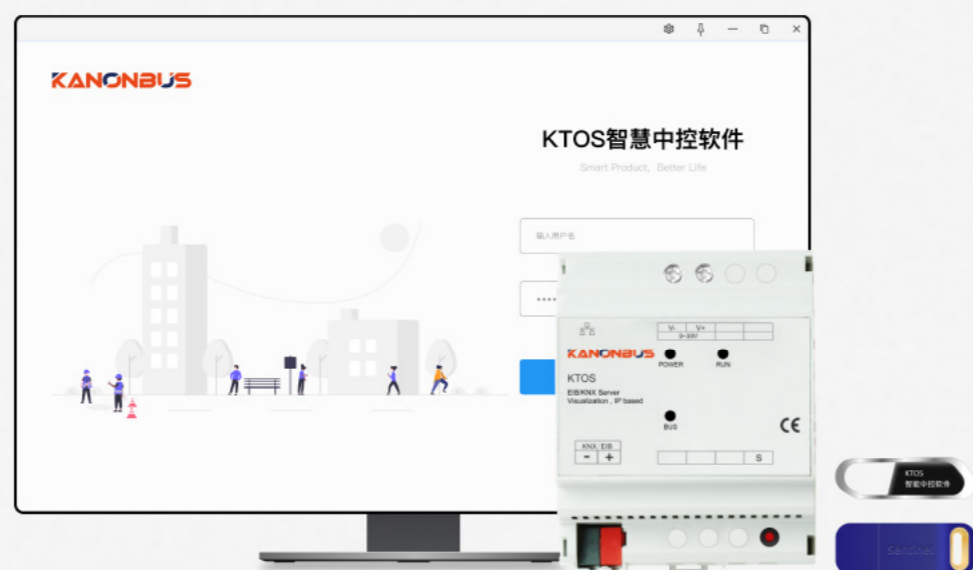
KANONBUS

KTOS智慧中控软件

Smart Product，Better Life

输入用户名

KANONBUS

V- V+

9~30V

POWER

RUN

KTOS

EIB/KNX Server
Visualization , IP based

BUS

CE

KNX/EIB

- +

S

KTOS
智能中控软件

SenseLock